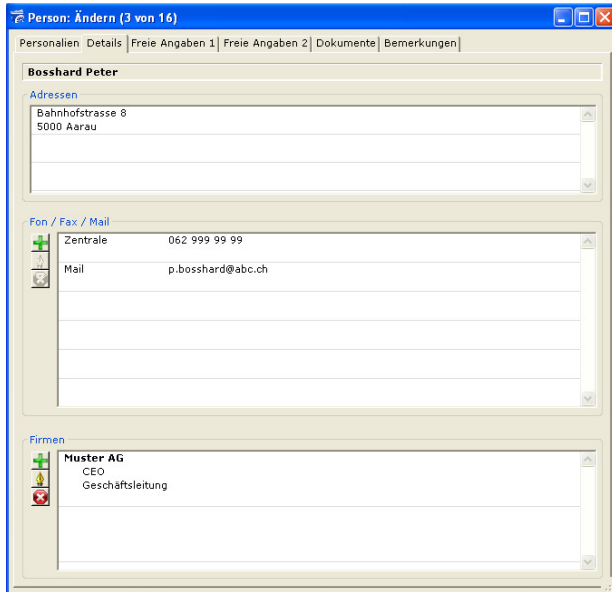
Person: Ändern (3 von 16)

Personalien | Details | Freie Angaben 1 | Freie Angaben 2 | Dokumente | Bemerkungen

Bosshard Peter

Adressen

Bahnhofstrasse 8
5000 Aarau

Fon / Fax / Mail

| | |
|---|---|
| Zentrale | 062 999 99 99 |
| Mail | p.bosshard@abc.ch |

Firmen

Muster AG
CEO
Geschäftsleitung